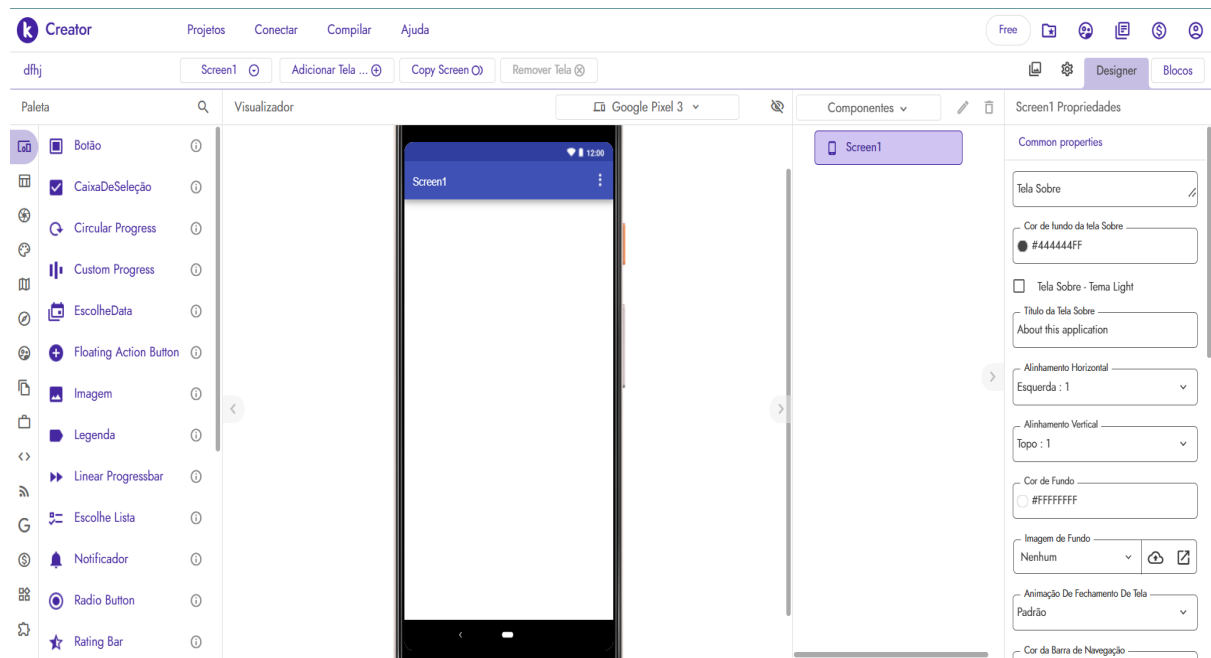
Creator Projetos Conectar Compilar Ajuda Free

dfhj Screen1 Adicionar Tela ... Copy Screen Remover Tela Designer Blocos

Paleta

Botão
CaixaDeSeleção
Circular Progress
Custom Progress
EscolheData
Floating Action Button
Imagem
Legenda
Linear Progressbar
Escolhe Lista
Notificador
Radio Button
Rating Bar

Visualizador Google Pixel 3

12:00
Screen1

Componentes

Screen1

Screen1 Propriedades

Common properties

Tela Sobre

Cor de fundo da tela Sobre
#444444FF

Tela Sobre - Tema Light

Título da Tela Sobre
About this application

Alinhamento Horizontal
Esquerda : 1

Alinhamento Vertical
Topo : 1

Cor de Fundo
#FFFFFFFF

Imagem de Fundo
Nenhum

Animação De Fechamento De Tela
Padrão

Cor da Barra de Navegação